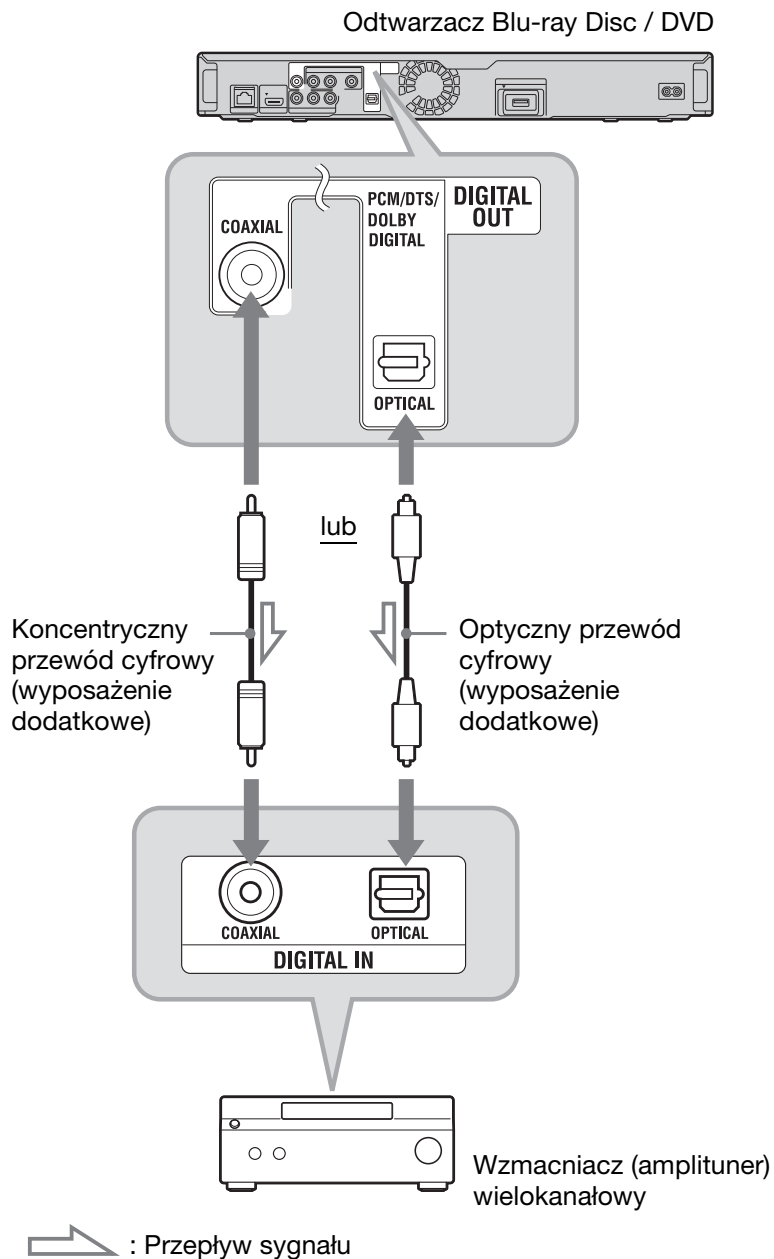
Odtwarzacz Blu-ray Disc / DVD

COAXIAL

PCM/DTS/ DOLBY DIGITAL

DIGITAL OUT

OPTICAL

lub

Koncentryczny przewód cyfrowy (wyposażenie dodatkowe)

Optyczny przewód cyfrowy (wyposażenie dodatkowe)

COAXIAL

OPTICAL

DIGITAL IN

Wzmacniacz (amplituner) wielokanałowy

: Przepływ sygnału